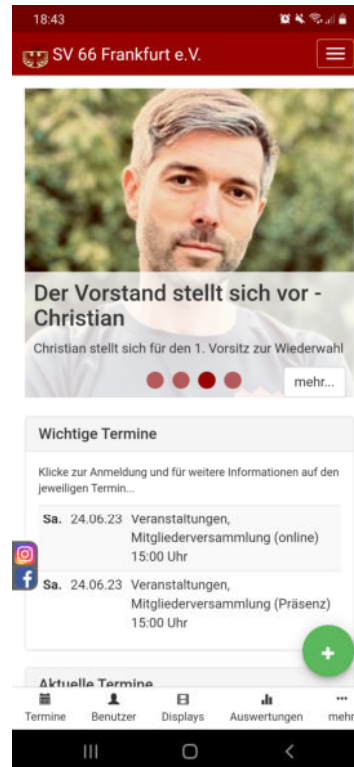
18:43

SV 66 Frankfurt e.V.

Der Vorstand stellt sich vor - Christian

Christian stellt sich für den 1. Vorsitz zur Wiederwahl

mehr...

Wichtige Termine

Klicke zur Anmeldung und für weitere Informationen auf den jeweiligen Termin...

Sa. 24.06.23 Veranstaltungen, Mitgliederversammlung (online) 15:00 Uhr

Sa. 24.06.23 Veranstaltungen, Mitgliederversammlung (Präsenz) 15:00 Uhr

Aktuelle Termine

Termine | Benutzer | Displays | Auswertungen | mehr